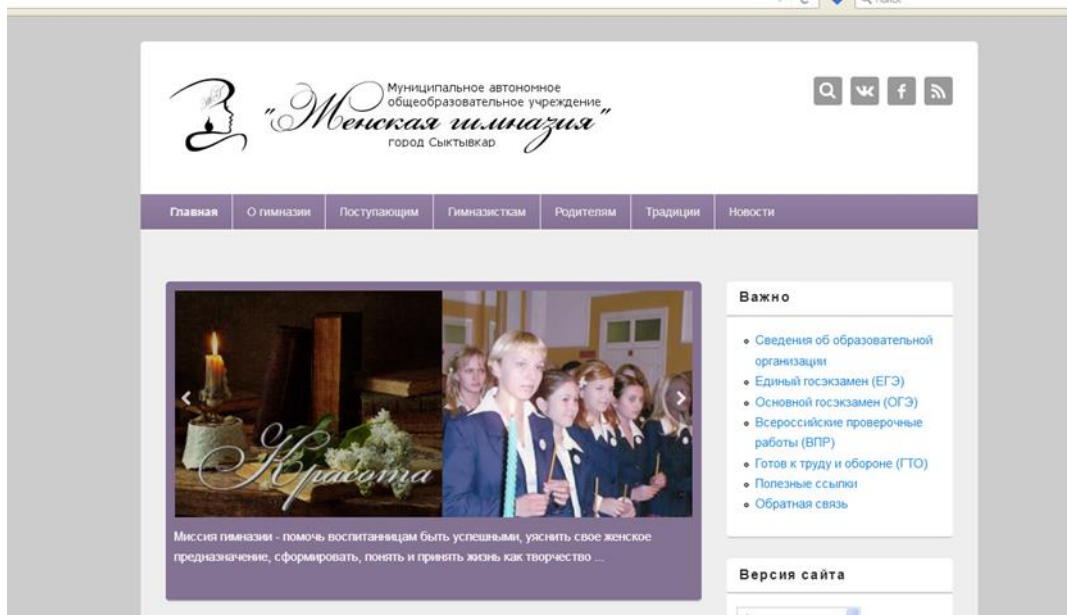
Поиск

Муниципальное автономное общеобразовательное учреждение
"Женская гимназия"
город Сыктывкар

Главная | О гимназии | Поступающим | Гимназисткам | Родителям | Традиции | Новости

Красота

Миссия гимназии - помочь воспитанницам быть успешными, уяснить свое женское предназначение, сформировать, понять и принять жизнь как творчество ...

Важно

- Сведения об образовательной организации
- Единый госэкзамен (ЕГЭ)
- Основной госэкзамен (ОГЭ)
- Всероссийские проверочные работы (ВПР)
- Готов к труду и обороне (ГТО)
- Полезные ссылки
- Обратная связь

Версия сайта